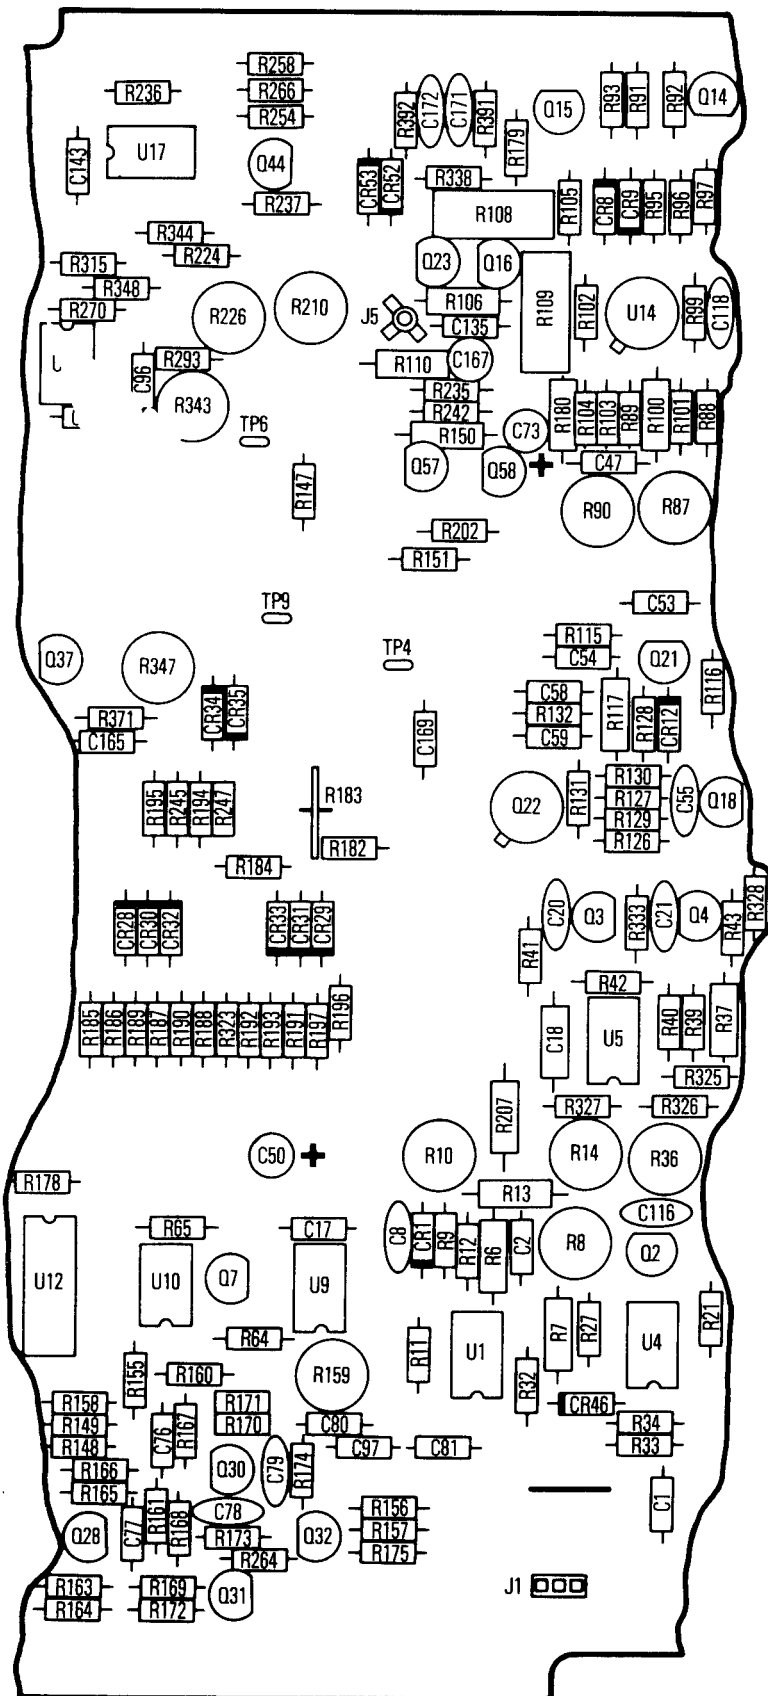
R258
R236
R266
R254
R392
C172
C171
R391
Q15
R93
R91
R92
Q14
C143
U17
Q44
R179
CR53
CR52
R338
R237
R108
R105
CR8
CR9
R95
R96
R97
R344
R224
R315
Q23
Q16
R109
R348
R270
R226
R210
R106
J5
R102
U14
R99
C118
C135
R293
C96
R110
C167
R343
R235
R242
R180
R104
R103
R89
R100
R101
R88
TP6
R150
C73
Q57
Q58
C47
R147
R90
R87
R202
R151
TP9
C53
R115
TP4
Q37
R347
C54
Q21
R116
C58
R117
R128
CR12
CR34
CR35
R132
R371
C165
C169
C59
R130
R183
R131
R127
C55
Q18
R195
R245
R194
R247
Q22
R129
R182
R126
R184
R328
C20
Q3
R333
C21
Q4
R43
CR28
CR30
CR32
CR33
CR31
CR29
R41
R42
R196
C18
U5
R40
R39
R37
R185
R186
R189
R187
R190
R188
R323
R192
R193
R191
R197
R325
R207
R327
R326
C50
R10
R14
R36
R178
R13
C116
R65
C17
C8
CR1
R9
R12
R6
C2
R8
Q2
U12
U10
Q7
U9
R64
R7
R27
U4
R21
R11
U1
R155
R160
R159
R32
CR46
R158
R171
R149
R170
R167
C76
C80
R34
R148
C97
C81
R33
R166
Q30
C79
R174
R165
C1
C78
R156
R161
R168
C77
Q28
R173
Q32
R157
R175
R264
R163
R169
Q31
J1
R164
R172